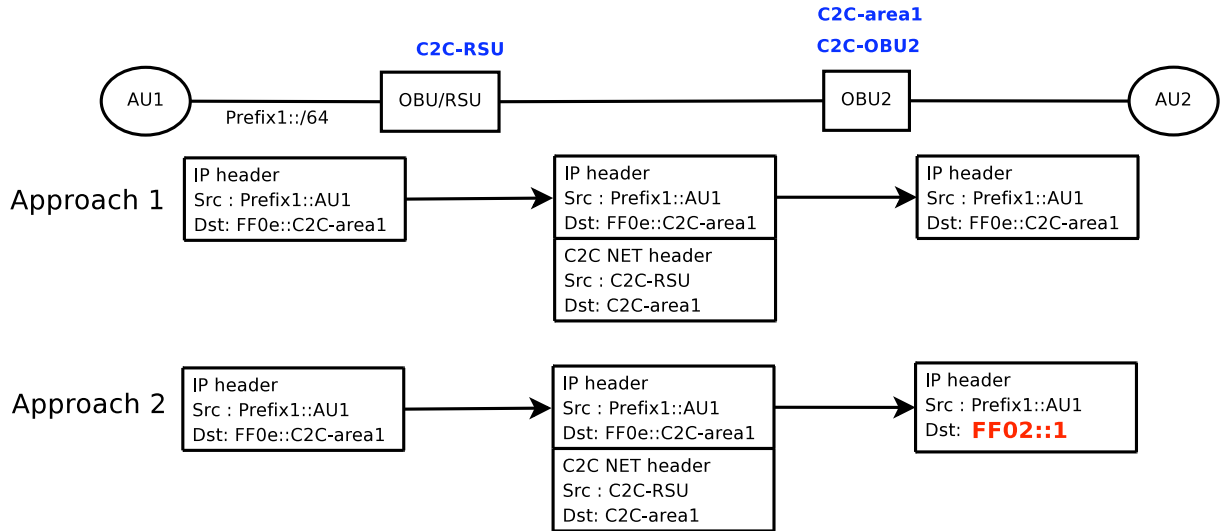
C2C-area1
C2C-OBU2
C2C-RSU
AU1
Prefix1::/64
OBU/RSU
OBU2
AU2

Approach 1
IP header
Src : Prefix1::AU1
Dst: FF0e::C2C-area1

IP header
Src : Prefix1::AU1
Dst: FF0e::C2C-area1
C2C NET header
Src : C2C-RSU
Dst: C2C-area1

IP header
Src : Prefix1::AU1
Dst: FF0e::C2C-area1

Approach 2
IP header
Src : Prefix1::AU1
Dst: FF0e::C2C-area1

IP header
Src : Prefix1::AU1
Dst: FF0e::C2C-area1
C2C NET header
Src : C2C-RSU
Dst: C2C-area1

IP header
Src : Prefix1::AU1
Dst: FF02::1